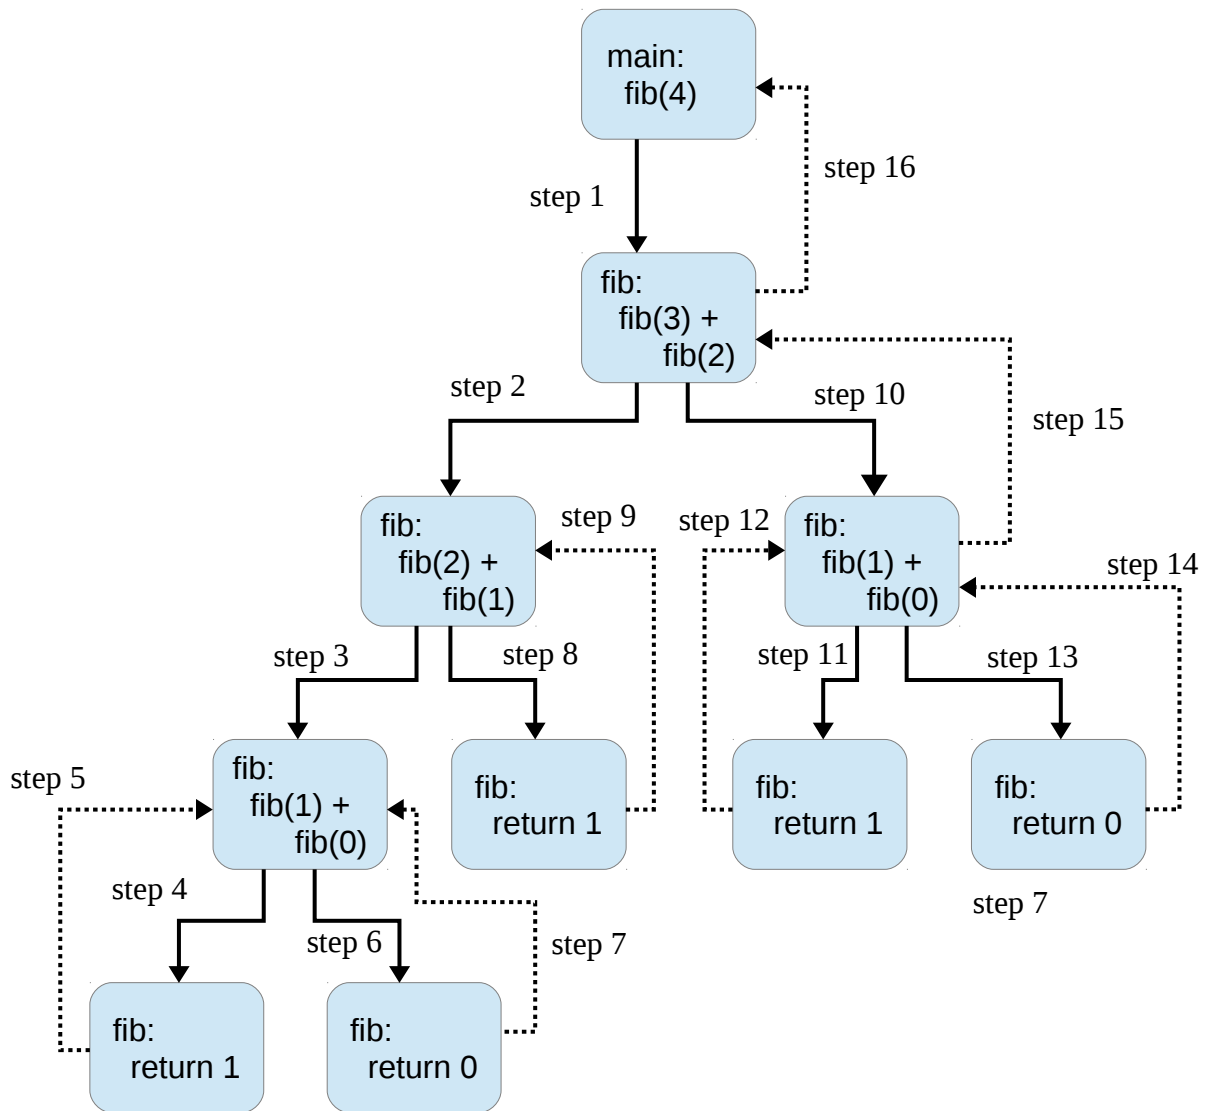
main:
fib(4)

step 1

step 16

fib:
fib(3) +
fib(2)

step 2

step 10

step 15

fib:
fib(2) +
fib(1)

step 9

step 12

fib:
fib(1) +
fib(0)

step 14

step 3

step 8

step 11

step 13

step 5

fib:
fib(1) +
fib(0)

fib:
return 1

fib:
return 1

fib:
return 0

step 7

step 4

step 6

step 7

fib:
return 1

fib:
return 0